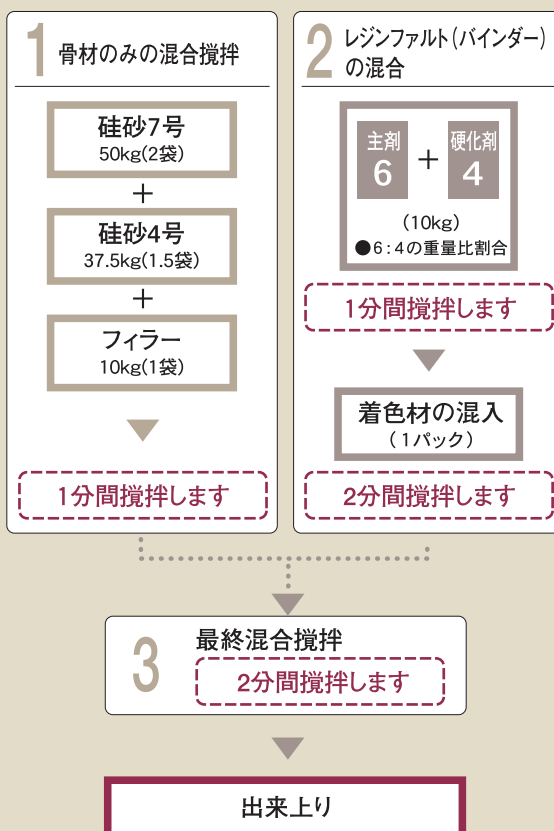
1 骨材のみの混合撹拌

硅砂7号
50kg(2袋)

＋

硅砂4号
37.5kg(1.5袋)

＋

フィラー
10kg(1袋)

1分間撹拌します

2 レジンファルト(バインダー)の混合

主剤
6
＋
硬化剤
4

(10kg)
●6：4の重量比割合

1分間撹拌します

着色材の混入
(1パック)

2分間撹拌します

3 最終混合撹拌
2分間撹拌します

出来上り